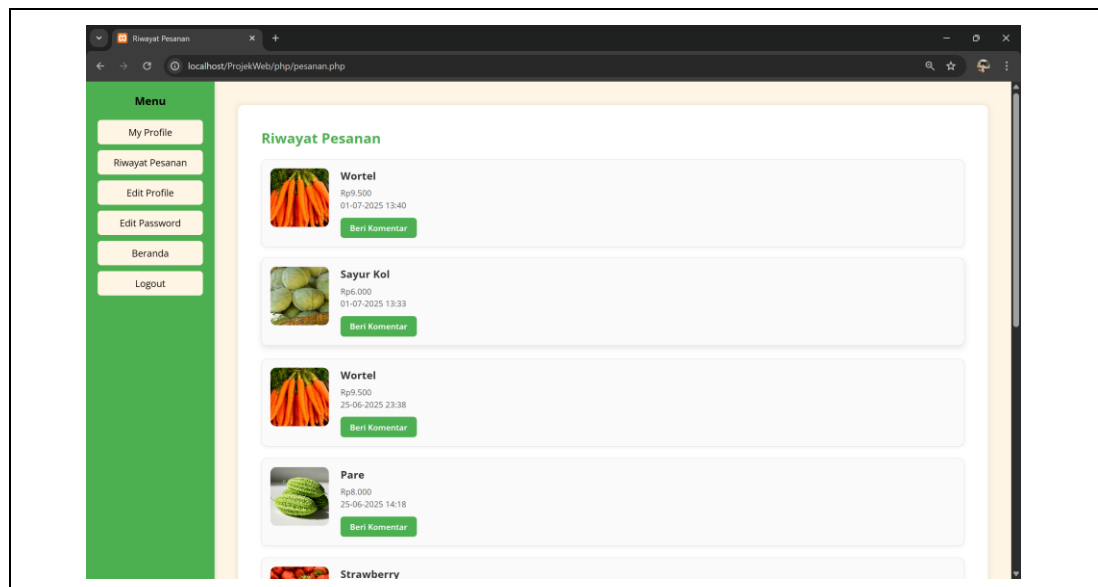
Riwayat Pesanan

localhost/ProjekWeb/php/pesanan.php

Menu

My Profile

Riwayat Pesanan

Edit Profile

Edit Password

Beranda

Logout

Riwayat Pesanan

Wortel
Rp9.500
01-07-2025 13:40
Beri Komentar

Sayur Kol
Rp6.000
01-07-2025 13:33
Beri Komentar

Wortel
Rp9.500
25-06-2025 23:38
Beri Komentar

Pare
Rp8.000
25-06-2025 14:18
Beri Komentar

Strawberry